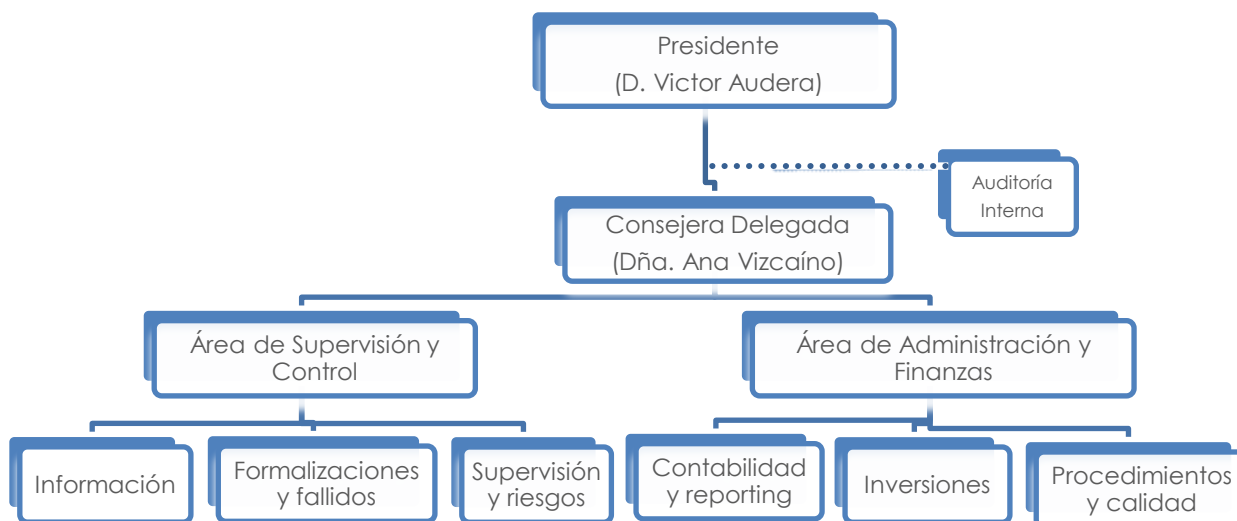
Presidente
(D. Victor Audera)

Auditoría Interna

Consejera Delegada
(Dña. Ana Vizcaíno)

Área de Supervisión y Control

Área de Administración y Finanzas

Información

Formalizaciones y fallidos

Supervisión y riesgos

Contabilidad y reporting

Inversiones

Procedimientos y calidad